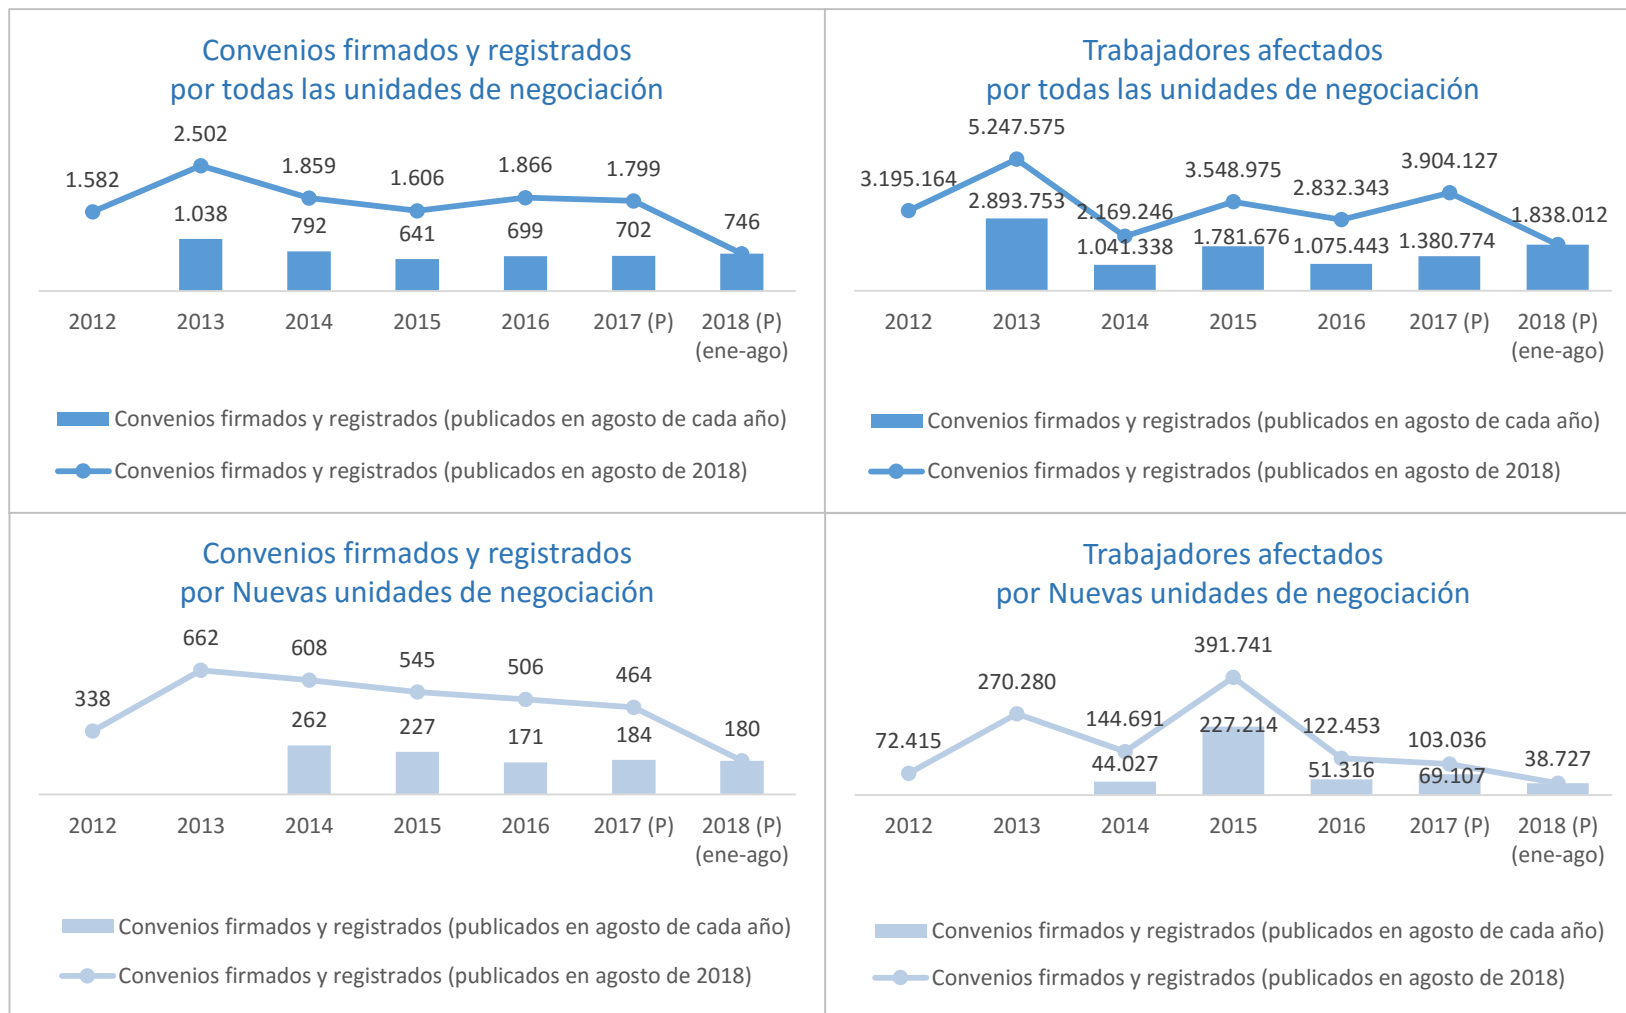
Convenios firmados y registrados por todas las unidades de negociación

1.582
2.502
1.859
1.606
1.866
1.799
746
1.038
792
641
699
702

2012
2013
2014
2015
2016
2017 (P)
2018 (P) (ene-ago)

Convenios firmados y registrados (publicados en agosto de cada año)
Convenios firmados y registrados (publicados en agosto de 2018)

Trabajadores afectados por todas las unidades de negociación

3.195.164
5.247.575
2.893.753
2.169.246
1.041.338
3.548.975
1.781.676
2.832.343
1.075.443
3.904.127
1.380.774
1.838.012

2012
2013
2014
2015
2016
2017 (P)
2018 (P) (ene-ago)

Convenios firmados y registrados (publicados en agosto de cada año)
Convenios firmados y registrados (publicados en agosto de 2018)

Convenios firmados y registrados por Nuevas unidades de negociación

338
662
608
545
506
464
180
262
227
171
184

2012
2013
2014
2015
2016
2017 (P)
2018 (P) (ene-ago)

Convenios firmados y registrados (publicados en agosto de cada año)
Convenios firmados y registrados (publicados en agosto de 2018)

Trabajadores afectados por Nuevas unidades de negociación

72.415
270.280
144.691
44.027
391.741
227.214
122.453
51.316
103.036
69.107
38.727

2012
2013
2014
2015
2016
2017 (P)
2018 (P) (ene-ago)

Convenios firmados y registrados (publicados en agosto de cada año)
Convenios firmados y registrados (publicados en agosto de 2018)